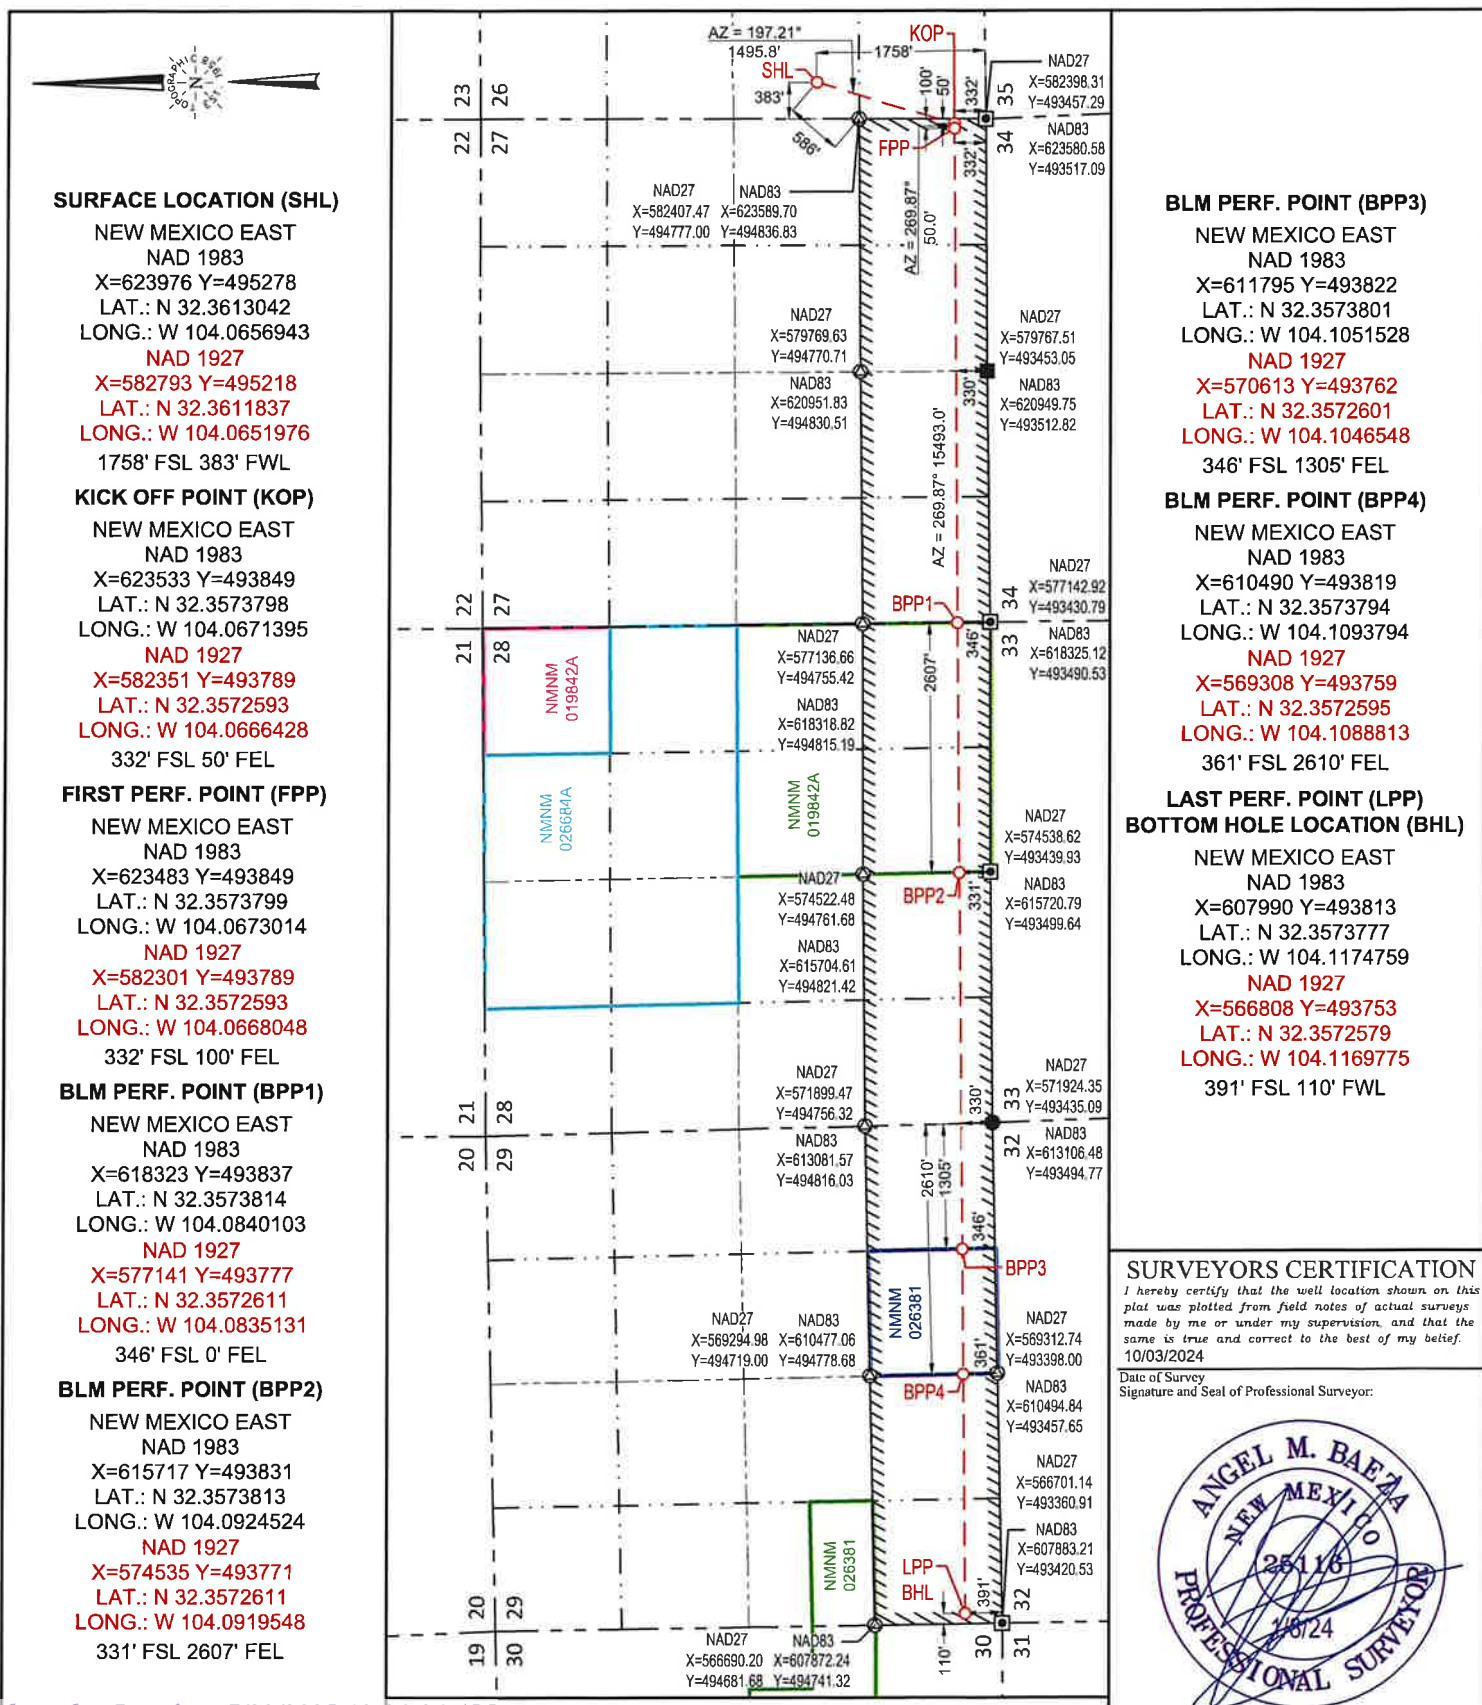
SURFACE LOCATION (SHL)
NEW MEXICO EAST
NAD 1983
X=623976 Y=495278
LAT.: N 32.3613042
LONG.: W 104.0656943
NAD 1927
X=582793 Y=495218
LAT.: N 32.3611837
LONG.: W 104.0651976
1758' FSL 383' FWL

KICK OFF POINT (KOP)
NEW MEXICO EAST
NAD 1983
X=623533 Y=493849
LAT.: N 32.3573798
LONG.: W 104.0671395
NAD 1927
X=582351 Y=493789
LAT.: N 32.3572593
LONG.: W 104.0666428
332' FSL 50' FEL

FIRST PERF. POINT (FPP)
NEW MEXICO EAST
NAD 1983
X=623483 Y=493849
LAT.: N 32.3573799
LONG.: W 104.0673014
NAD 1927
X=582301 Y=493789
LAT.: N 32.3572593
LONG.: W 104.0668048
332' FSL 100' FEL

BLM PERF. POINT (BPP1)
NEW MEXICO EAST
NAD 1983
X=618323 Y=493837
LAT.: N 32.3573814
LONG.: W 104.0840103
NAD 1927
X=577141 Y=493777
LAT.: N 32.3572611
LONG.: W 104.0835131
346' FSL 0' FEL

BLM PERF. POINT (BPP2)
NEW MEXICO EAST
NAD 1983
X=615717 Y=493831
LAT.: N 32.3573813
LONG.: W 104.0924524
NAD 1927
X=574535 Y=493771
LAT.: N 32.3572611
LONG.: W 104.0919548
331' FSL 2607' FEL

AZ = 197.21°
1495.8'
1758'
KOP
SHL
383'
586'
100'
50'
332'
FPP
NAD27
X=582398.31
Y=493457.29
NAD83
X=623580.58
Y=493517.09
23 26 22 27 35 34
NAD27
X=582407.47
Y=494777.00
NAD83
X=623589.70
Y=494836.83
AZ = 269.87°
50.0'
NAD27
X=579769.63
Y=494770.71
NAD83
X=620951.83
Y=494830.51
NAD27
X=579767.51
Y=493453.05
NAD83
X=620949.75
Y=493512.82
330'
AZ = 269.87° 15493.0'
NAD27
X=577142.92
Y=493430.79
NAD83
X=618325.12
Y=493490.53
22 27 21 28 34 33
BPP1
346'
NAD27
X=577136.66
Y=494755.42
NAD83
X=618318.82
Y=494815.19
2607'
NMNM 019842A
NMNM 026684A
NMNM 019842A
NAD27
X=574538.62
Y=493439.93
NAD83
X=615720.79
Y=493499.64
NAD27
X=574522.48
Y=494761.68
NAD83
X=615704.61
Y=494821.42
BPP2
331'
NAD27
X=571899.47
Y=494756.32
NAD83
X=613081.57
Y=494816.03
NAD27
X=571924.35
Y=493435.09
NAD83
X=613106.48
Y=493494.77
330'
21 28 20 29 33 32
2610'
1305'
346'
BPP3
NMNM 026381
NAD27
X=569294.98
Y=494719.00
NAD83
X=610477.06
Y=494778.68
NAD27
X=569312.74
Y=493398.00
361'
BPP4
NAD83
X=610494.84
Y=493457.65
NAD27
X=566701.14
Y=493360.91
NAD83
X=607883.21
Y=493420.53
NMNM 026381
LPP
BHL
391'
110'
20 29 19 30 32 30 31
NAD27
X=566690.20
Y=494681.68
NAD83
X=607872.24
Y=494741.32

BLM PERF. POINT (BPP3)
NEW MEXICO EAST
NAD 1983
X=611795 Y=493822
LAT.: N 32.3573801
LONG.: W 104.1051528
NAD 1927
X=570613 Y=493762
LAT.: N 32.3572601
LONG.: W 104.1046548
346' FSL 1305' FEL

BLM PERF. POINT (BPP4)
NEW MEXICO EAST
NAD 1983
X=610490 Y=493819
LAT.: N 32.3573794
LONG.: W 104.1093794
NAD 1927
X=569308 Y=493759
LAT.: N 32.3572595
LONG.: W 104.1088813
361' FSL 2610' FEL

LAST PERF. POINT (LPP)
BOTTOM HOLE LOCATION (BHL)
NEW MEXICO EAST
NAD 1983
X=607990 Y=493813
LAT.: N 32.3573777
LONG.: W 104.1174759
NAD 1927
X=566808 Y=493753
LAT.: N 32.3572579
LONG.: W 104.1169775
391' FSL 110' FWL

SURVEYORS CERTIFICATION
I hereby certify that the well location shown on this plat was plotted from field notes of actual surveys made by me or under my supervision, and that the same is true and correct to the best of my belief.
10/03/2024
Date of Survey
Signature and Seal of Professional Surveyor:
ANGEL M. BAEZA
NEW MEXICO
25116
1/8/24
PROFESSIONAL SURVEYOR